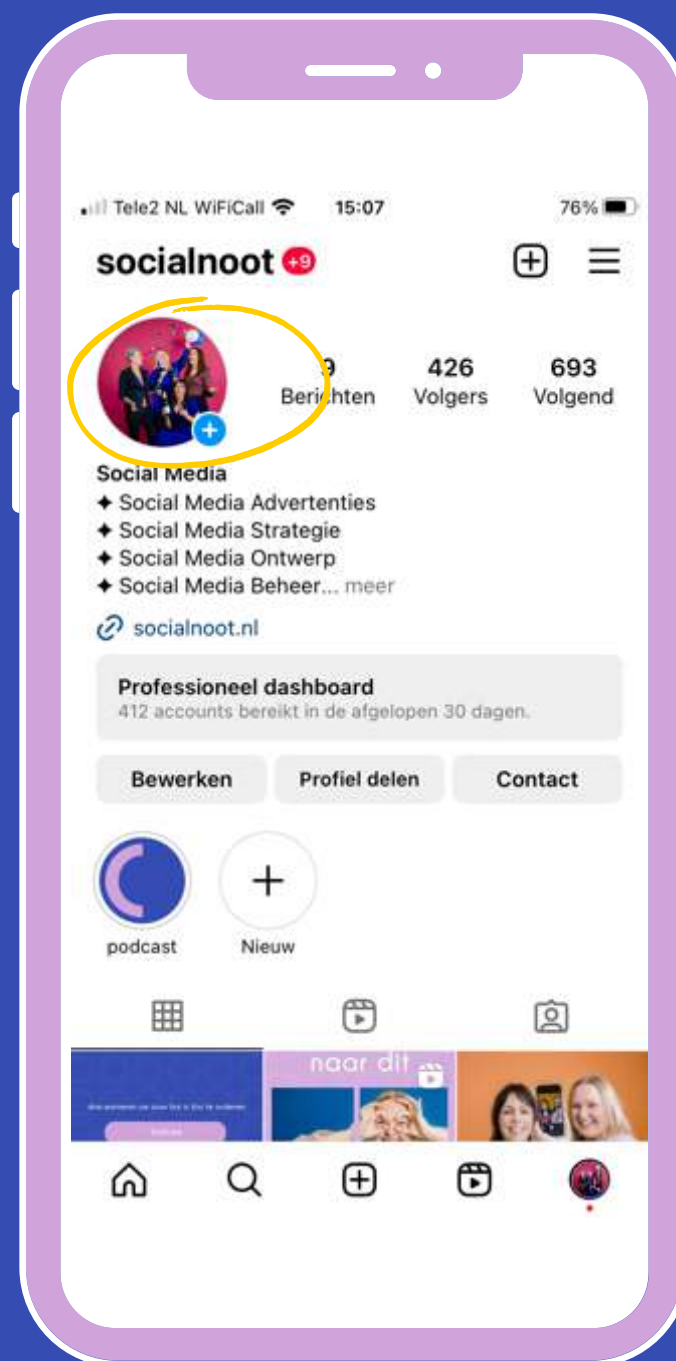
Tele2 NL WiFiCall 15:07 76%

socialnoot +9

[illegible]9 Berichten
426 Volgers
693 Volgend

Social Media
✦ Social Media Advertenties
✦ Social Media Strategie
✦ Social Media Ontwerp
✦ Social Media Beheer... meer

socialnoot.nl

Professioneel dashboard
412 accounts bereikt in de afgelopen 30 dagen.

Bewerken
Profiel delen
Contact

podcast
Nieuw

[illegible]

naar dit